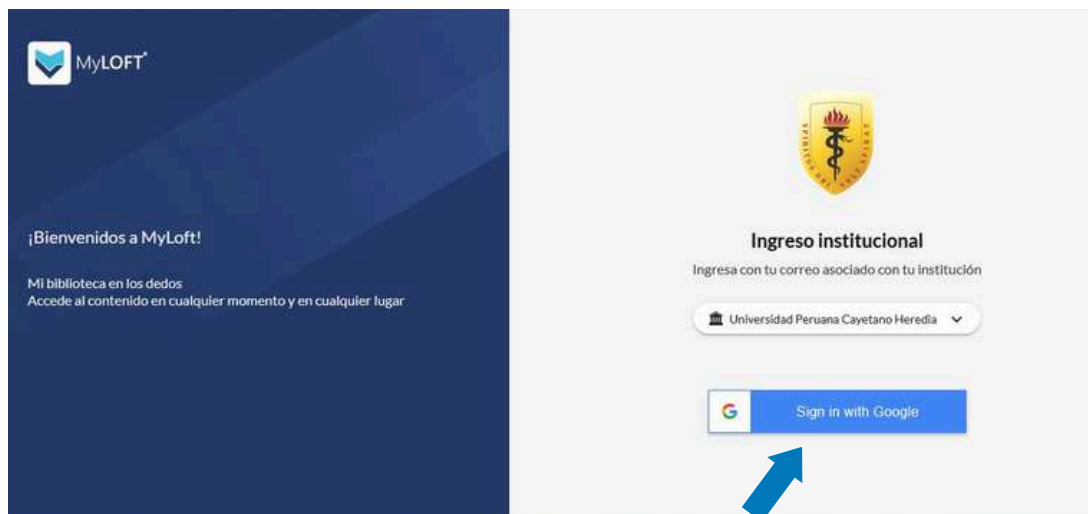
MyLOFT®

¡Bienvenidos a MyLoft!

Mi biblioteca en los dedos
Accede al contenido en cualquier momento y en cualquier lugar

Ingreso institucional

Ingresa con tu correo asociado con tu institución

Universidad Peruana Cayetano Heredia

Sign in with Google